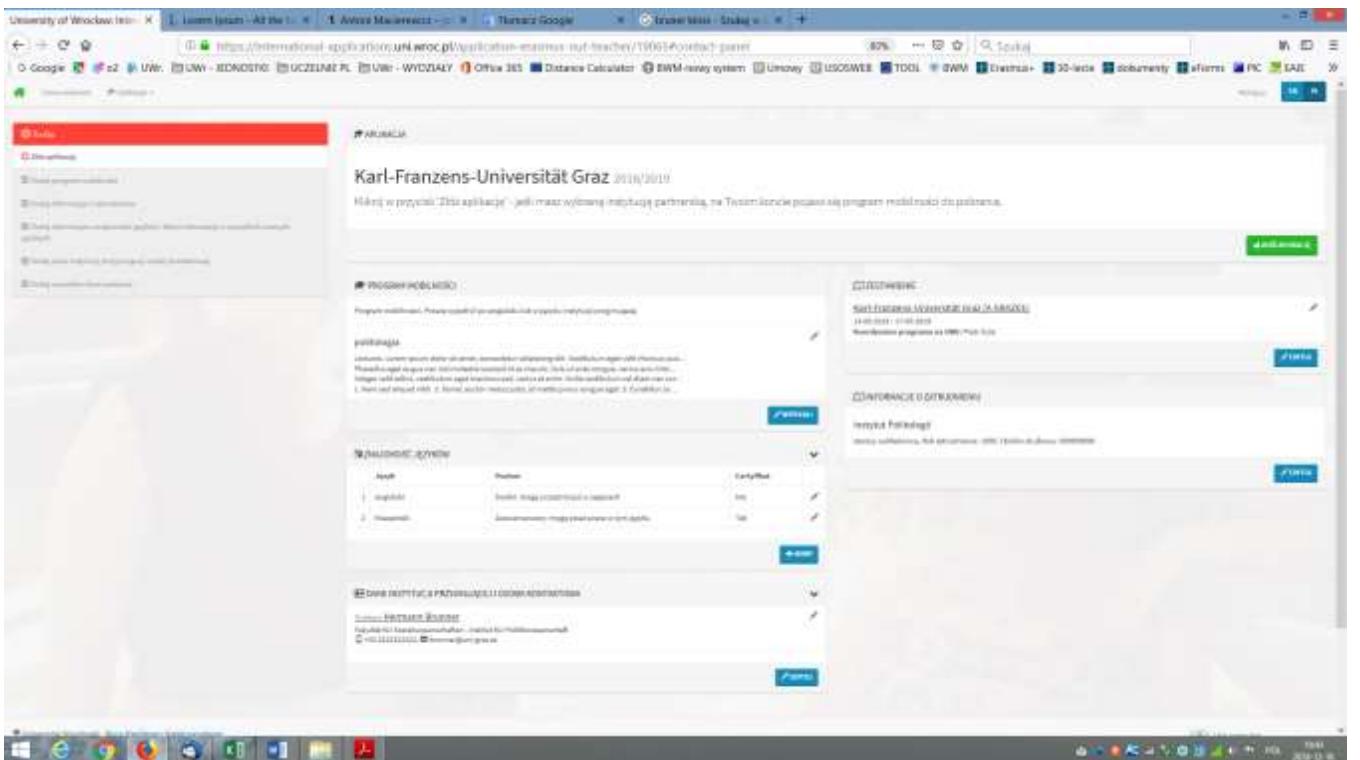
University of Wroclaw Inte × | Lorem Ipsum - All the × | Antoni Maciorowicz × | Tłumacz Google × | browser - Szukaj × | +

https://international-applications.uni.wroc.pl/application-erasmus-out-teacher/19061#contact-panel 80% Szukaj

Google UWr. UWr - EDNOSTKI UCZELNIE PL UWr - WYDZIAŁY Office 365 Distance Calculator BWM-nowy system Umowy USOSWEB TOOL BWM Erasmus+ 10-lecie dokumenty eForms PIC EAIE

APLIKACJA

Karl-Franzens-Universität Graz 2018/2019

Kliknij w przycisk "Złóż aplikację" - jeśli masz wybraną instytucję partnerską, na Twoim koncie pojawi się program mobilności do polecenia.

PROGRAM MOBILNOŚCI

politologia

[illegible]

ZNAJOMOŚĆ JĘZYKÓW

| Język | Poziom | Certyfikat |
|---|---|---|
| 1. angielski | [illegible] | Nie |
| 2. niemiecki | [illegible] | Tak |

DANE INSTYTUCJI PRZYJMUJĄCEJ I OSOBA KONTAKTOWA

Hermann Brunner

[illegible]

ZESTAWIENIE

Karl-Franzens-Universität Graz (A GRAZ01)

INFORMACJE O DYDAKTYKU

Instytut Politologii

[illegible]